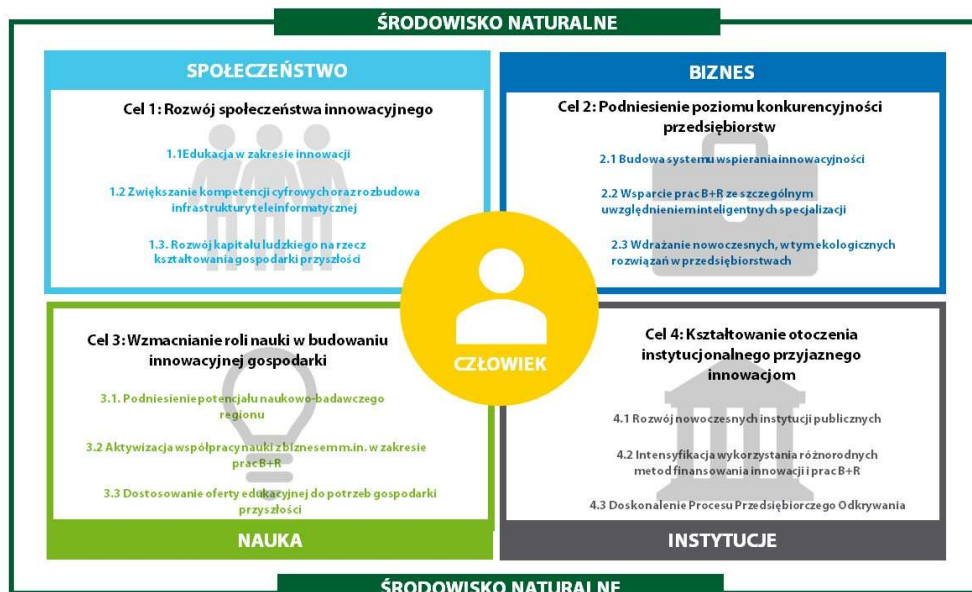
ŚRODOWISKO NATURALNE

SPOŁECZEŃSTWO

Cel 1: Rozwój społeczeństwa innowacyjnego

1.1Edukacja w zakresie innowacji

1.2 Zwiększanie kompetencji cyfrowych oraz rozbudowa infrastruktury teleinformatycznej

1.3. Rozwój kapitału ludzkiego na rzecz kształtowania gospodarki przyszłości

BIZNES

Cel 2: Podniesienie poziomu konkurencyjności przedsiębiorstw

2.1 Budowa systemu wspierania innowacyjności

2.2 Wsparcie prac B+R ze szczególnym uwzględnieniem inteligentnych specjalizacji

2.3 Wdrażanie nowoczesnych, w tym ekologicznych rozwiązań w przedsiębiorstwach

CZŁOWIEK

Cel 3: Wzmacnianie roli nauki w budowaniu innowacyjnej gospodarki

3.1. Podniesienie potencjału naukowo-badawczego regionu

3.2 Aktywizacja współpracy nauki z biznesem m.in. w zakresie prac B+R

3.3 Dostosowanie oferty edukacyjnej do potrzeb gospodarki przyszłości

NAUKA

Cel 4: Kształtowanie otoczenia instytucjonalnego przyjaznego innowacjom

4.1 Rozwój nowoczesnych instytucji publicznych

4.2 Intensyfikacja wykorzystania różnorodnych metod finansowania innowacji i prac B+R

4.3 Doskonalenie Procesu Przedsiębiorczego Odkrywania

INSTYTUCJE

ŚRODOWISKO NATURALNE